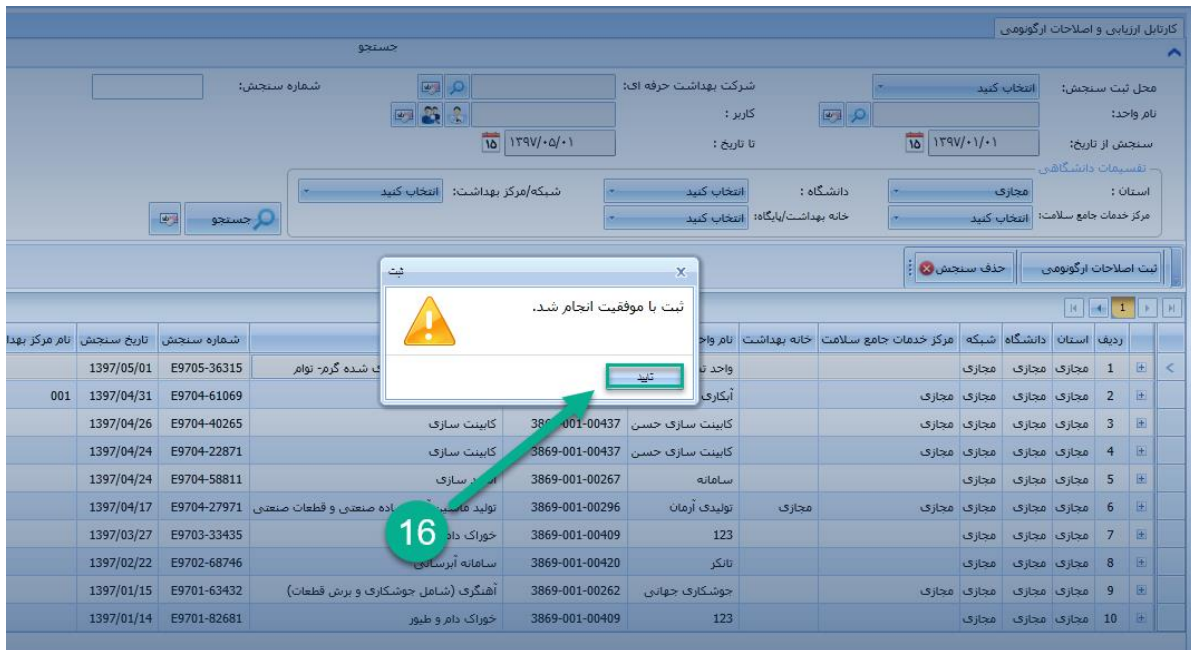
کارتابل ارزیابی و اصلاحات ارگونومی

جستجو

محل ثبت سنجش: انتخاب کنید
شرکت بهداشت حرفه ای:
شماره سنجش:
نام واحد:
کاربر :
سنجش از تاریخ: ۱۳۹۷/۰۱/۰۱
تا تاریخ : ۱۳۹۷/۰۵/۰۱

تقسیمات دانشگاهی
استان : مجازی
دانشگاه : انتخاب کنید
شبکه/مرکز بهداشت: انتخاب کنید
مرکز خدمات جامع سلامت: انتخاب کنید
خانه بهداشت/پایگاه: انتخاب کنید
جستجو

ثبت اصلاحات ارگونومی
حذف سنجش

ثبت
ثبت با موفقیت انجام شد.
تایید

| ردیف | استان | دانشگاه | شبکه | مرکز خدمات جامع سلامت | خانه بهداشت | نام واحد | | | شماره سنجش | تاریخ سنجش | نام مرکز بهدا |
|---|---|---|---|---|---|---|---|---|---|---|---|
| 1 | مجازی | مجازی | مجازی | | | واحد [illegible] | | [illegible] شده گرم- توام | E9705-36315 | 1397/05/01 | |
| 2 | مجازی | مجازی | مجازی | مجازی | | آبکاری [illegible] | | | E9704-61069 | 1397/04/31 | 001 |
| 3 | مجازی | مجازی | مجازی | مجازی | | کابینت سازی حسن | 3869-001-00437 | کابینت سازی | E9704-40265 | 1397/04/26 | |
| 4 | مجازی | مجازی | مجازی | مجازی | | کابینت سازی حسن | 3869-001-00437 | کابینت سازی | E9704-22871 | 1397/04/24 | |
| 5 | مجازی | مجازی | مجازی | | | سامانه | 3869-001-00267 | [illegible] سازی | E9704-58811 | 1397/04/24 | |
| 6 | مجازی | مجازی | مجازی | مجازی | مجازی | تولیدی آرمان | 3869-001-00296 | تولید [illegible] ساده صنعتی و قطعات صنعتی | E9704-27971 | 1397/04/17 | |
| 7 | مجازی | مجازی | مجازی | | | 123 | 3869-001-00409 | خوراک دا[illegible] | E9703-33435 | 1397/03/27 | |
| 8 | مجازی | مجازی | مجازی | | | تانکر | 3869-001-00420 | سامانه آبرسانی | E9702-68746 | 1397/02/22 | |
| 9 | مجازی | مجازی | مجازی | مجازی | | جوشکاری جهانی | 3869-001-00262 | آهنگری (شامل جوشکاری و برش قطعات) | E9701-63432 | 1397/01/15 | |
| 10 | مجازی | مجازی | مجازی | | | 123 | 3869-001-00409 | خوراک دام و طیور | E9701-82681 | 1397/01/14 | |

16